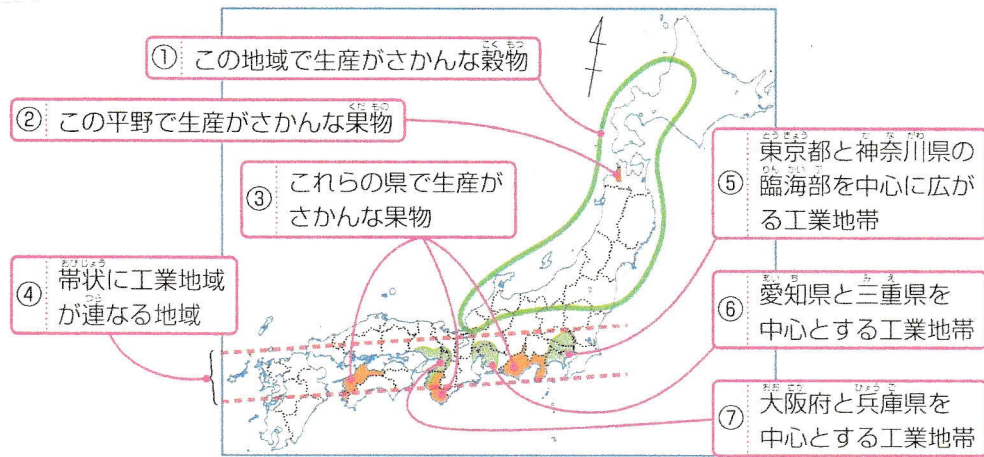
① この地域で生産がさかんな穀物

② この平野で生産がさかんな果物

③ これらの県で生産がさかんな果物

④ 帯状に工業地域が連なる地域

⑤ 東京都と神奈川県の臨海部を中心に広がる工業地帯

⑥ 愛知県と三重県を中心とする工業地帯

⑦ 大阪府と兵庫県を中心とする工業地帯